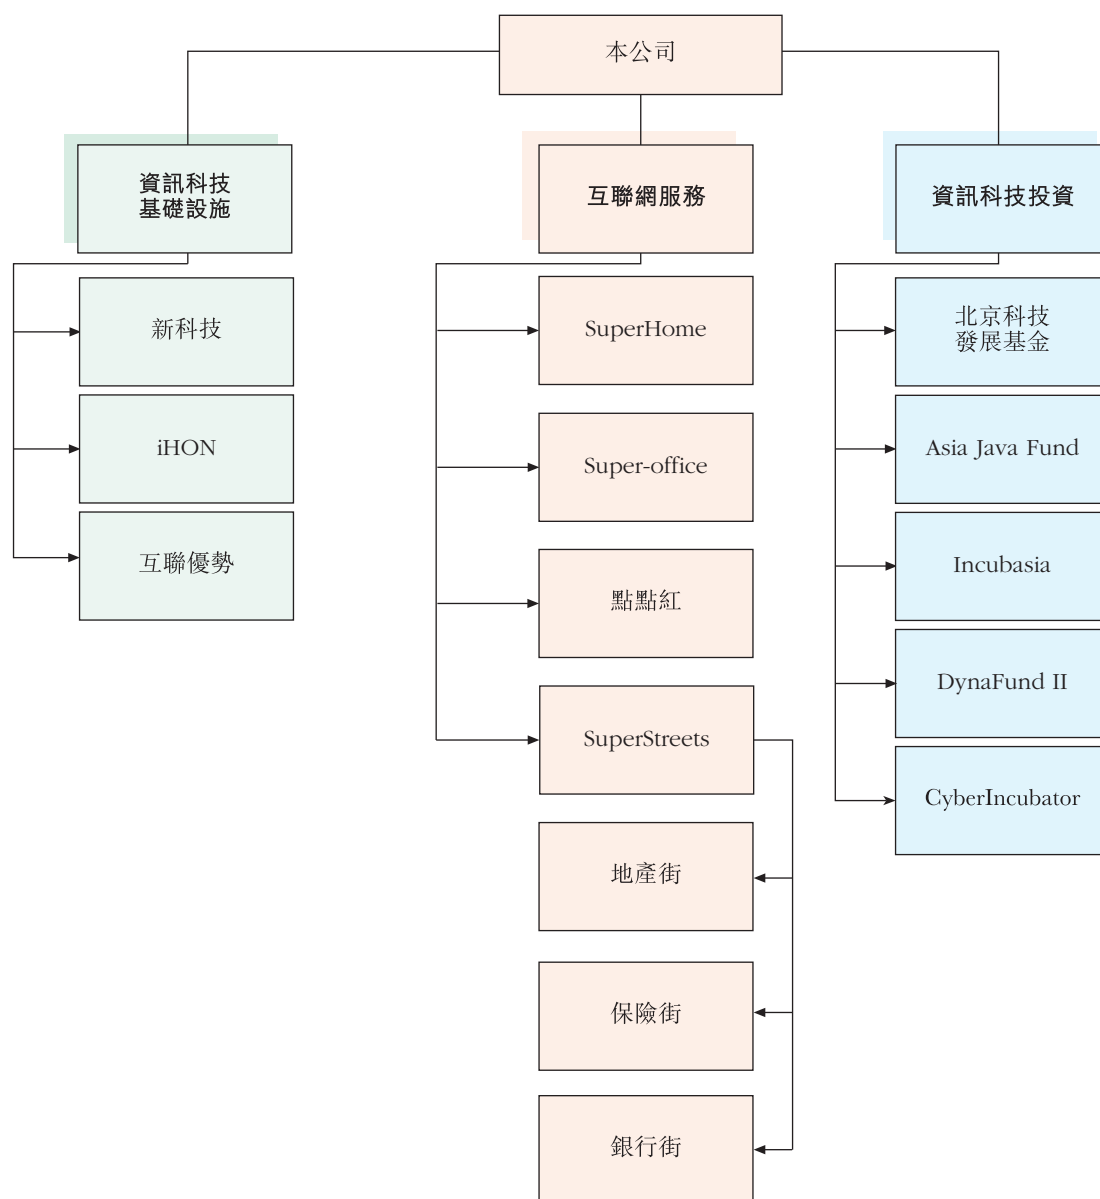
本公司

資訊科技
基礎設施

互聯網服務

資訊科技投資

新科技

iHON

互聯優勢

SuperHome

Super-office

點點紅

SuperStreets

地產街

保險街

銀行街

北京科技
發展基金

Asia Java Fund

Incubasia

DynaFund II

CyberIncubator